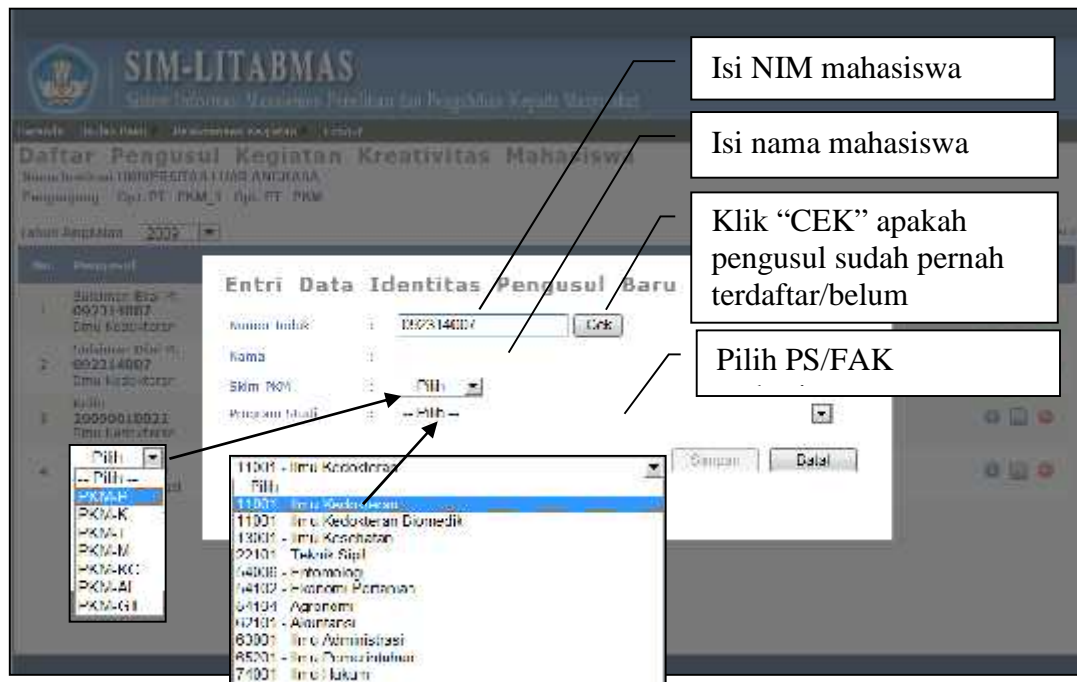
SIM-LITABMAS

Sistem Informasi Manajemen Penelitian dan Pengabdian Kepada Masyarakat

Daftar Pengusul Kegiatan Kreativitas Mahasiswa

Isi NIM mahasiswa

Isi nama mahasiswa

Klik "CEK" apakah pengusul sudah pernah terdaftar/belum

Pilih PS/FAK

Tahun Anggaran 2009

Entri Data Identitas Pengusul Baru

Nomor Induk : 0923144007 Cek

Nama :

Skim PKM : Pilih

Program Studi : -- Pilih --

Simpan Batal

-- Pilih --
PKM-P
PKM-K
PKM-T
PKM-M
PKM-KC
PKM-AI
PKM-GT

11001 - Ilmu Kedokteran
Pilih
11001 - Ilmu Kedokteran
11001 - Ilmu Kedokteran Biomedik
13001 - Ilmu Kesehatan
22101 - Teknik Sipil
54008 - Entomologi
54102 - Ekonomi Pertanian
54104 - Agronomi
62101 - Akuntansi
63001 - Ilmu Administrasi
65201 - Ilmu Pemerintahan
74001 - Ilmu Hukum